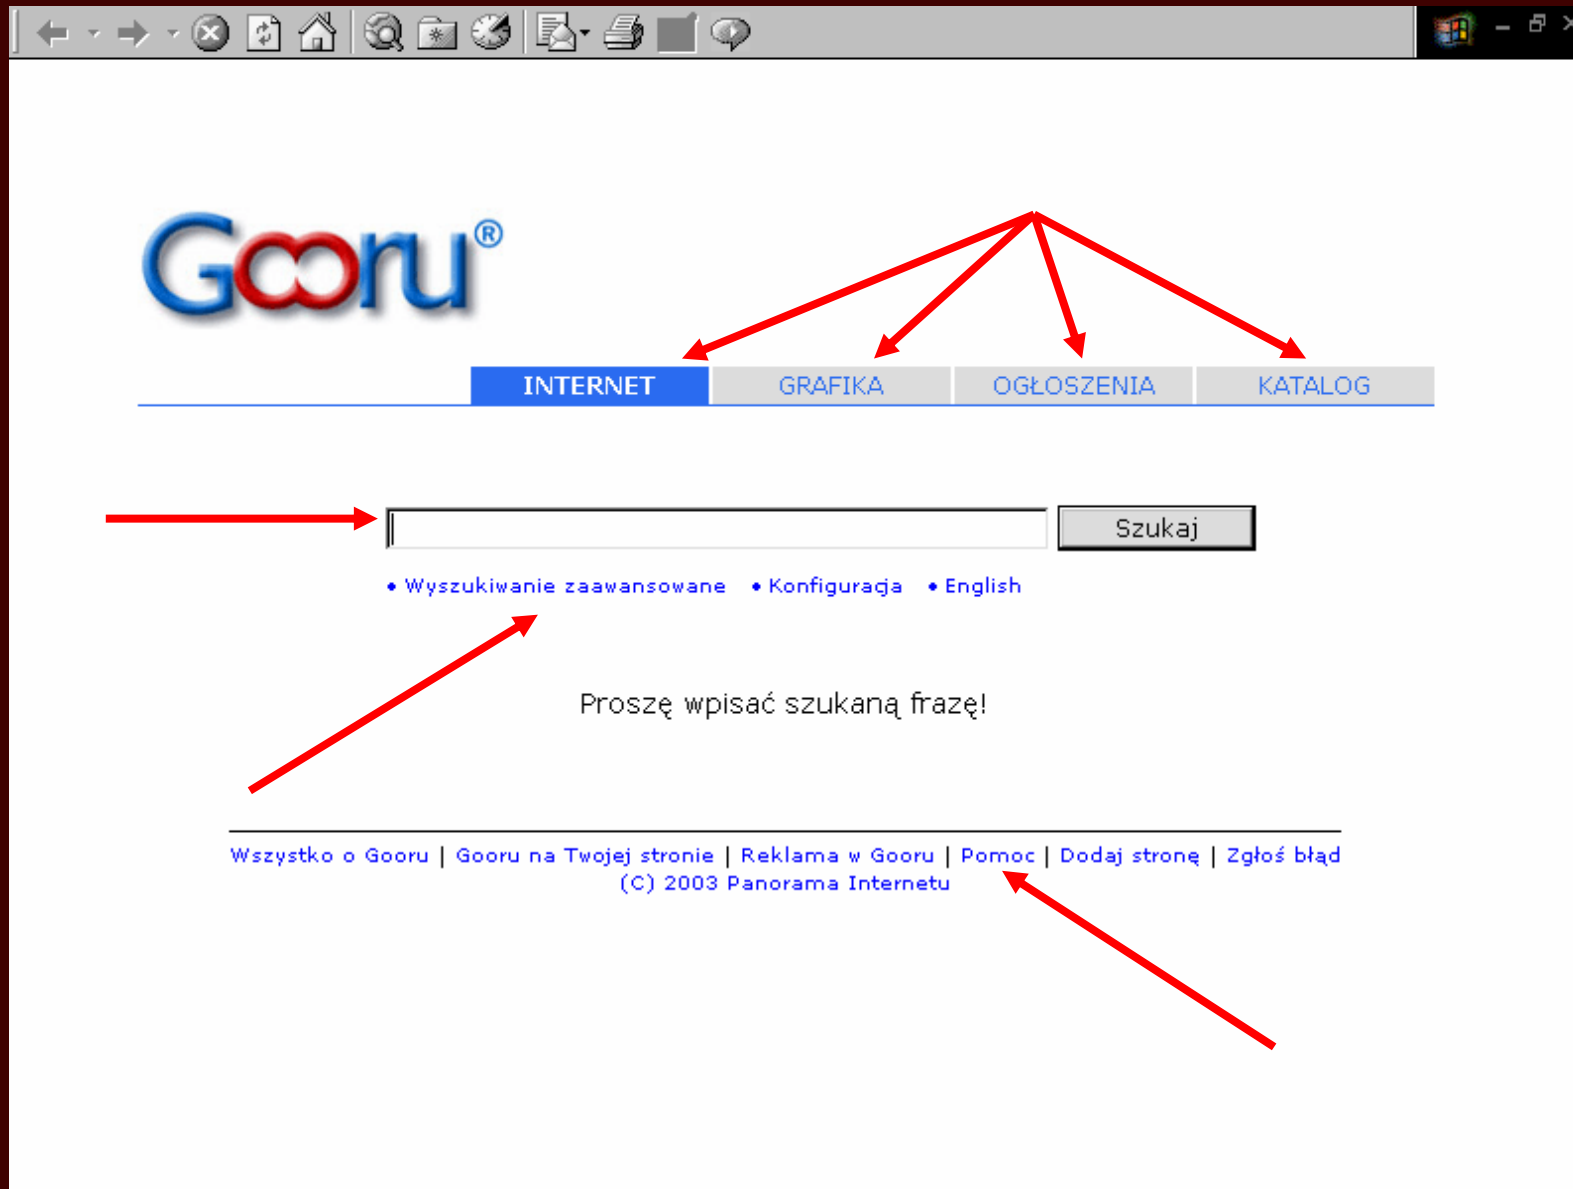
Gooru®

INTERNET GRAFIKA OGŁOSZENIA KATALOG

Szukaj

• Wyszukiwanie zaawansowane • Konfiguracja • English

Proszę wpisać szukaną frazę!

Wszystko o Gooru | Gooru na Twojej stronie | Reklama w Gooru | Pomoc | Dodaj stronę | Zgłoś błąd
(C) 2003 Panorama Internetu